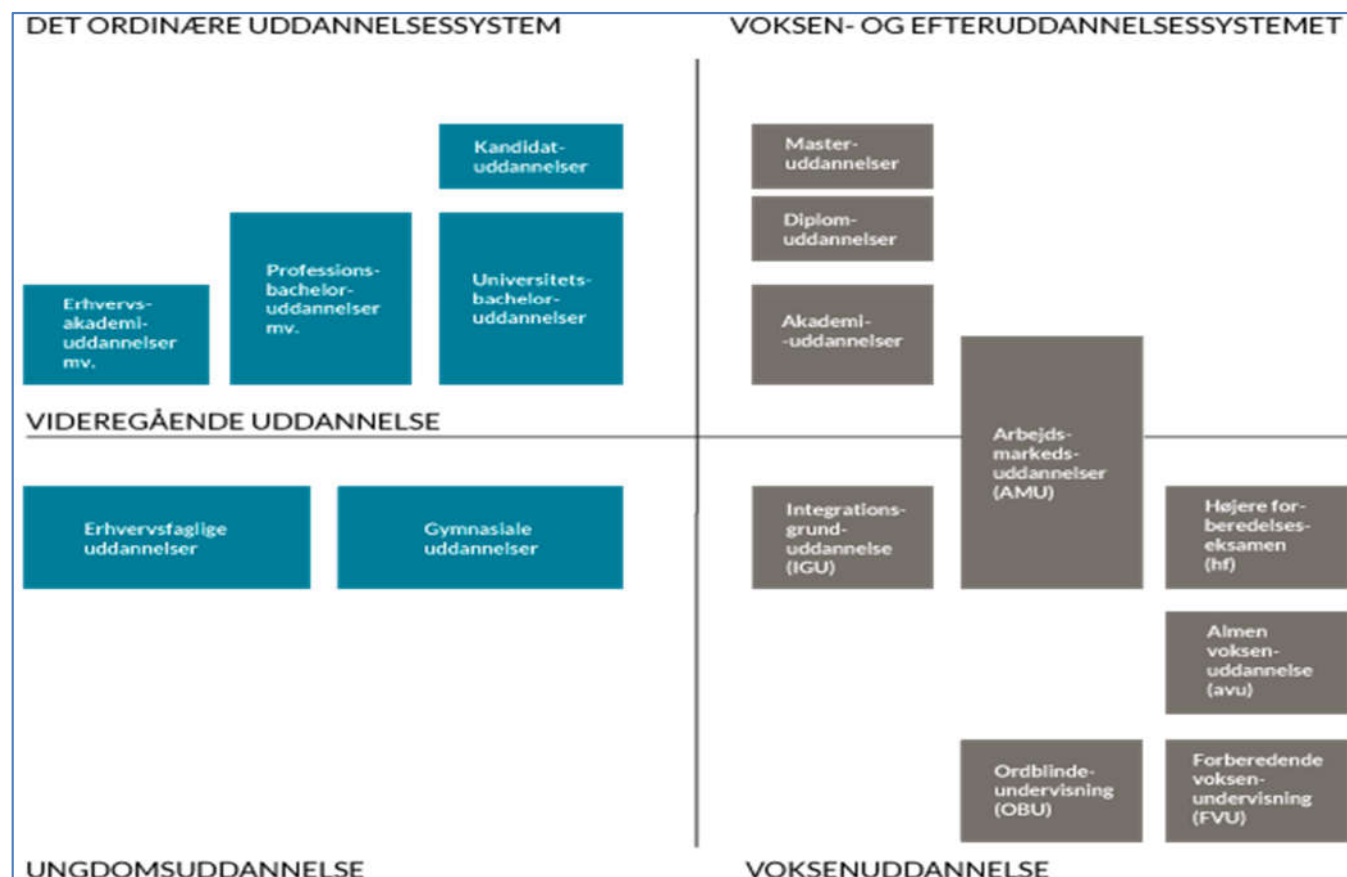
DET ORDINÆRE UDDANNELSESSYSTEM

VOKSEN- OG EFTERUDDANNELSESSYSTEMET

Kandidat-uddannelser

Professions-bachelor-uddannelser mv.

Universitets-bachelor-uddannelser

Erhvervs-akademi-uddannelser mv.

VIDEREGÅENDE UDDANNELSE

Master-uddannelser

Diplom-uddannelser

Akademi--uddannelser

Arbejds-markeds-uddannelser (AMU)

Erhvervsfaglige uddannelser

Gymnasiale uddannelser

Integrations-grund-uddannelse (IGU)

Højere for-beredelses-eksamen (hf)

Almen voksen-uddannelse (avu)

Ordblinde-undervisning (OBU)

Forberedende voksen-undervisning (FVU)

UNGDOMSUDDANNELSE

VOKSENUDDANNELSE